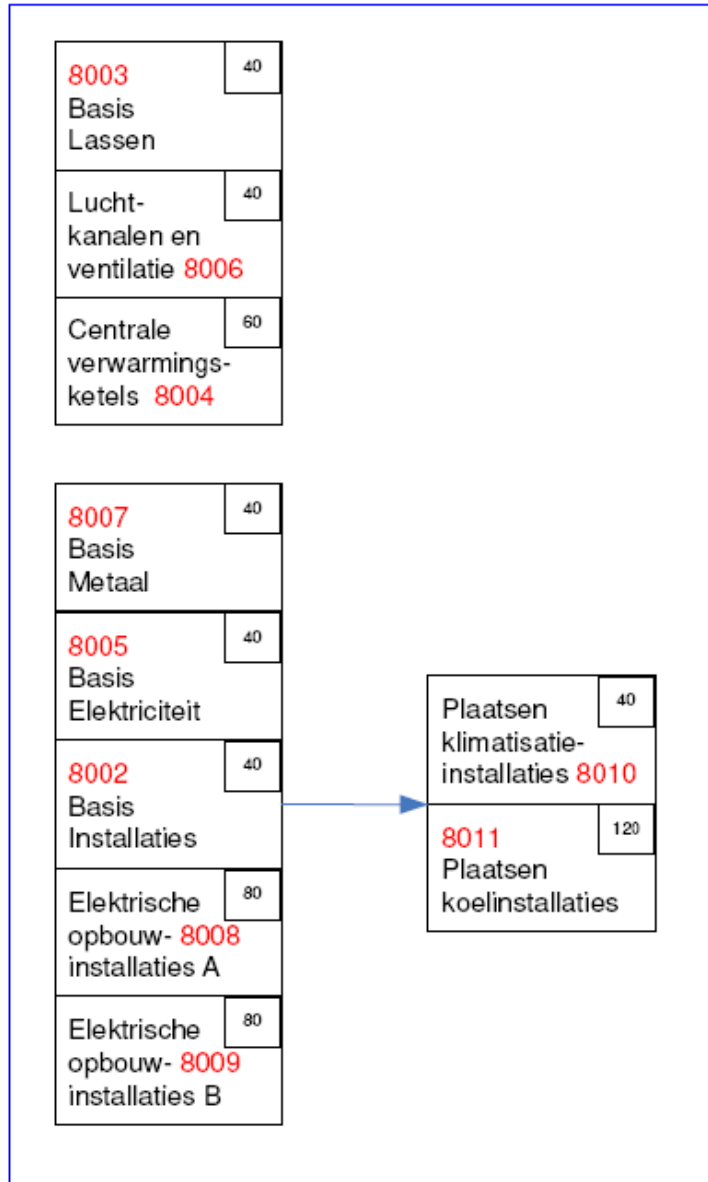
8003
Basis
Lassen

40

Lucht-
kanalen en
ventilatie 8006

40

Centrale
verwarmings-
ketels 8004

60

8007
Basis
Metaal

40

8005
Basis
Elektriciteit

40

8002
Basis
Installaties

40

Elektrische
opbouw- 8008
installaties A

80

Elektrische
opbouw- 8009
installaties B

80

Plaatsen
klimatisatie-
installaties 8010

40

8011
Plaatsen
koelinstallaties

120